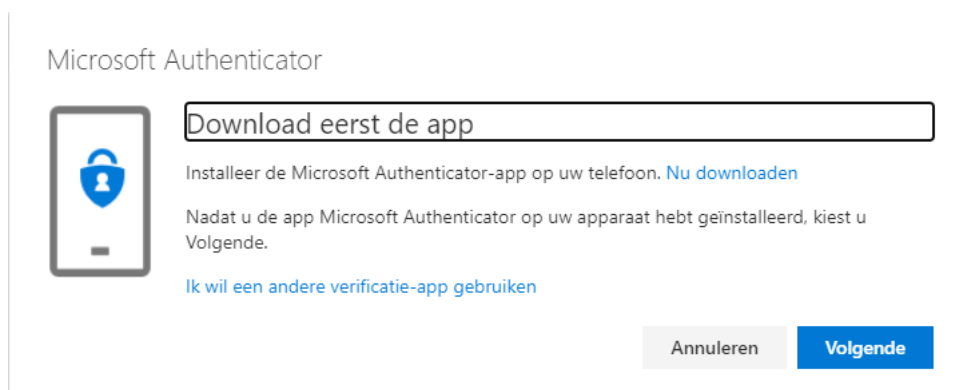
Microsoft Authenticator

Download eerst de app

Installeer de Microsoft Authenticator-app op uw telefoon. Nu downloaden

Nadat u de app Microsoft Authenticator op uw apparaat hebt geïnstalleerd, kiest u Volgende.

Ik wil een andere verificatie-app gebruiken

Annuleren

Volgende